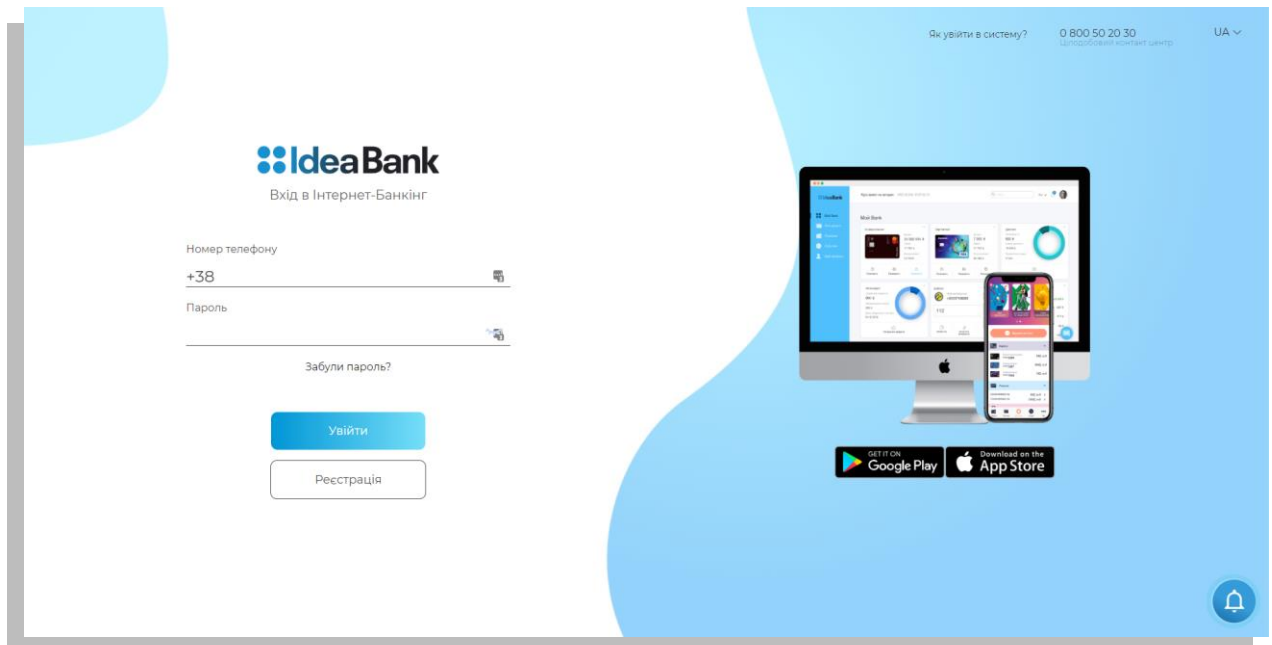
Як увійти в систему?

0 800 50 20 30
Цілодобовий контакт центр

UA

IdeaBank

Вхід в Інтернет-Банкінг

Номер телефону

+38

Пароль

Забули пароль?

Увійти

Реєстрація

GET IT ON
Google Play

Download on the
App Store